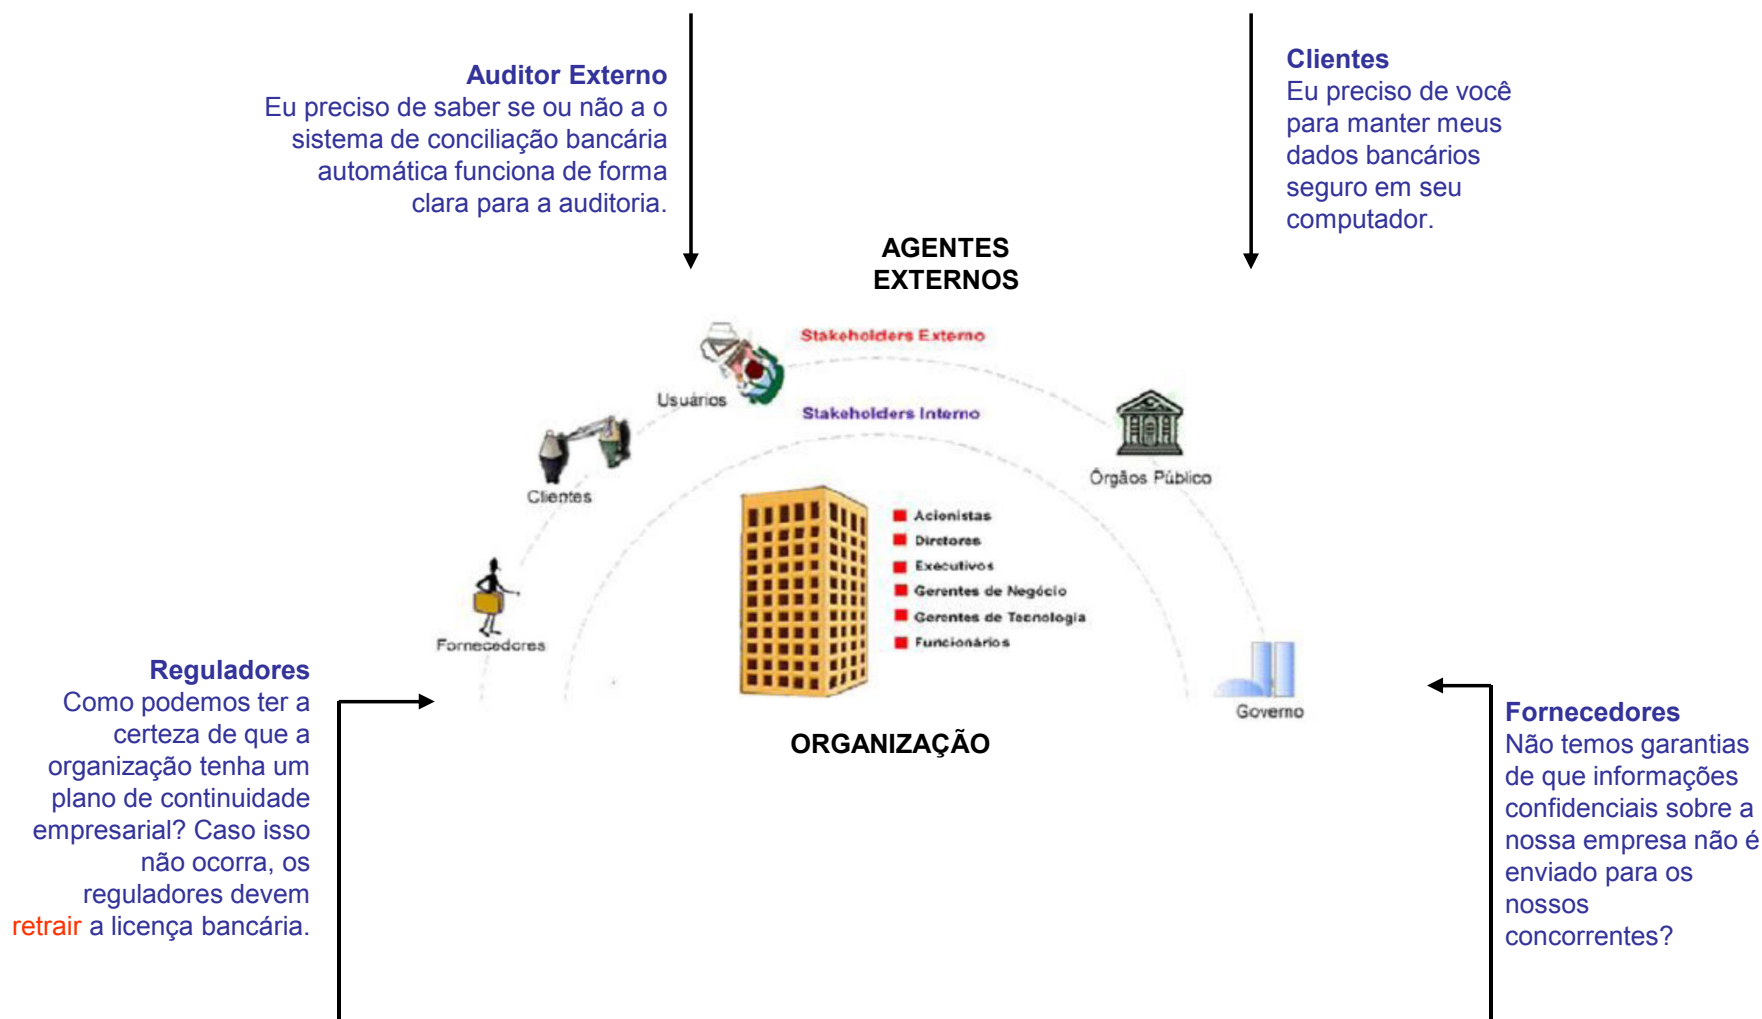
Auditor Externo
Eu preciso de saber se ou não a o sistema de conciliação bancária automática funciona de forma clara para a auditoria.

Clientes
Eu preciso de você para manter meus dados bancários seguro em seu computador.

AGENTES EXTERNOS

Stakeholders Externo

Usuários

Stakeholders Interno

Clientes

Órgãos Público

Acionistas
Diretores
Executivos
Gerentes de Negócio
Gerentes de Tecnologia
Funcionários

Fornecedores

Governo

ORGANIZAÇÃO

Reguladores
Como podemos ter a certeza de que a organização tenha um plano de continuidade empresarial? Caso isso não ocorra, os reguladores devem retrair a licença bancária.

Fornecedores
Não temos garantias de que informações confidenciais sobre a nossa empresa não é enviado para os nossos concorrentes?